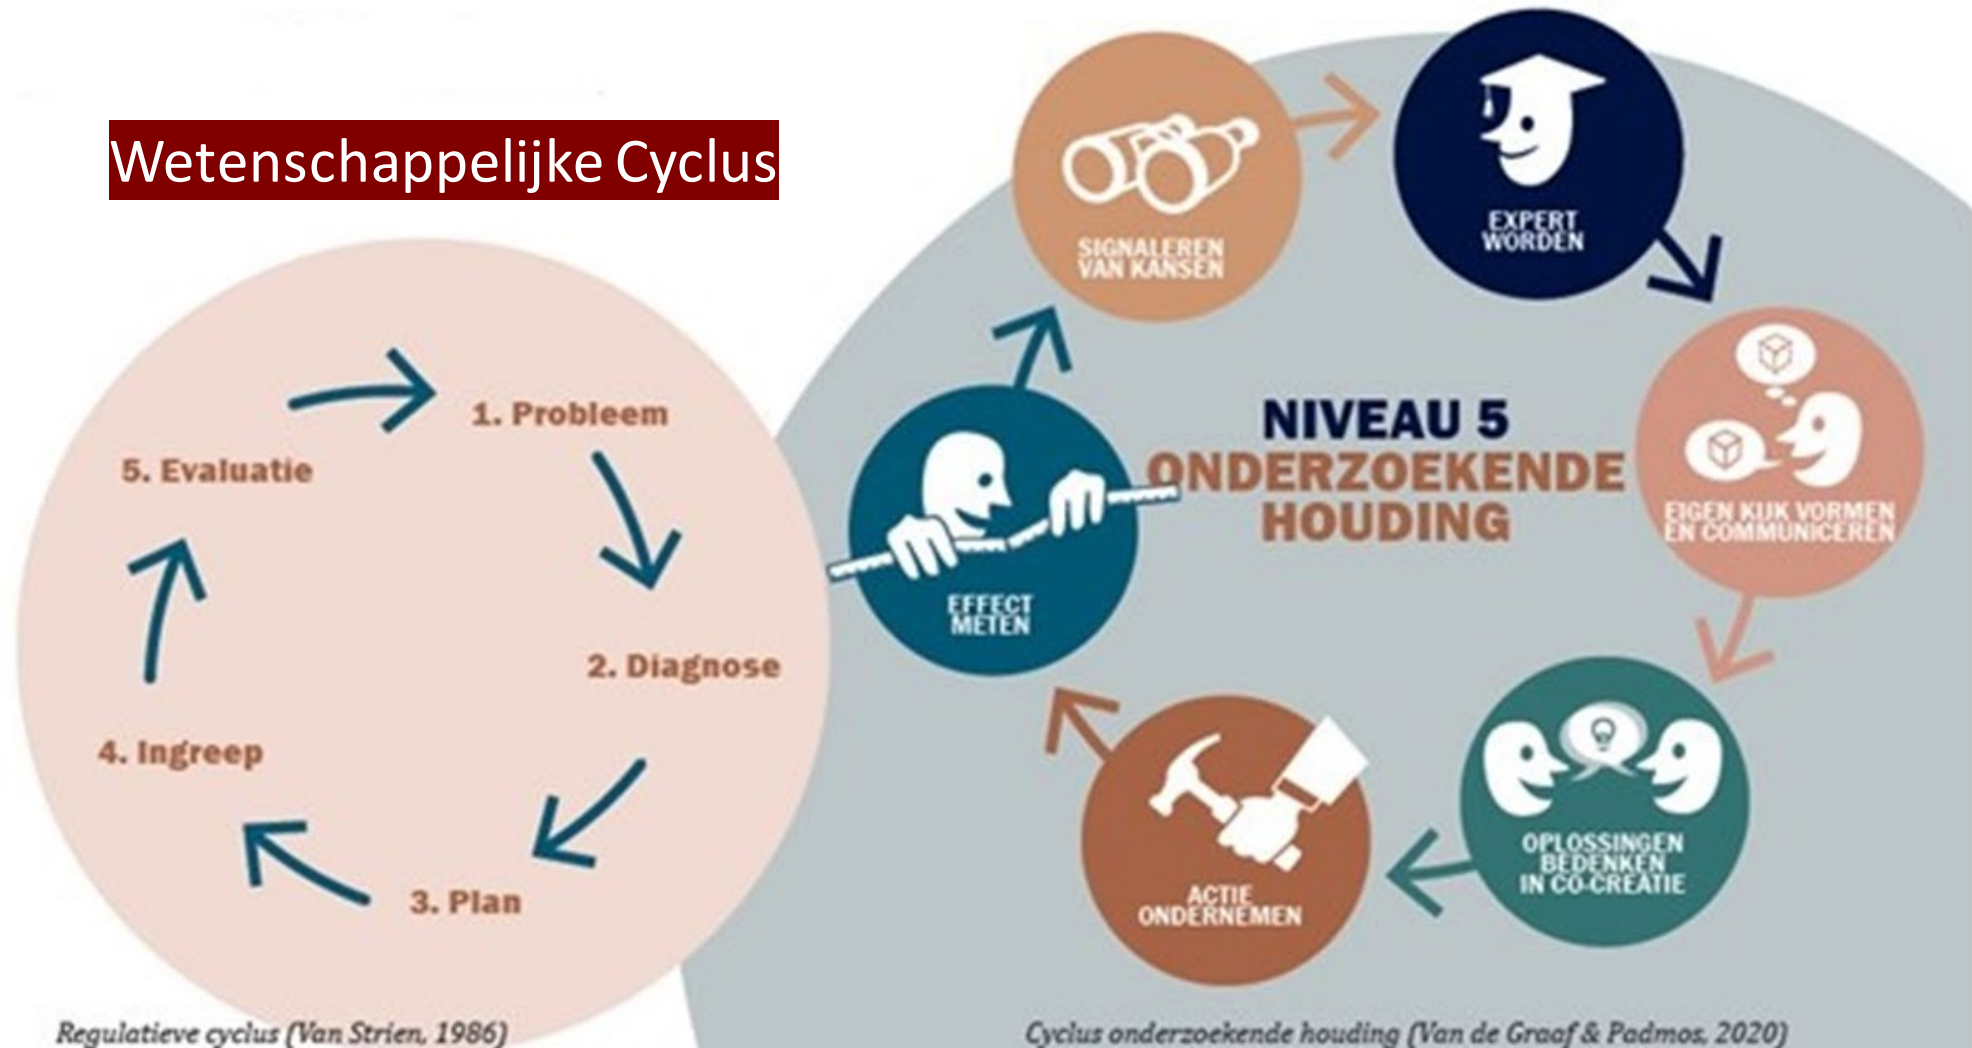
Wetenschappelijke Cyclus

1. Probleem

2. Diagnose

3. Plan

4. Ingreep

5. Evaluatie

Regulatieve cyclus (Van Strien, 1986)

SIGNALEREN VAN KANSEN

EXPERT WORDEN

NIVEAU 5
ONDERZOEKENDE HOUDING

EIGEN KIJK VORMEN EN COMMUNICEREN

OPLOSSINGEN BEDENKEN IN CO-CREATIE

ACTIE ONDERNEMEN

EFFECT METEN

Cyclus onderzoekende houding (Van de Graaf & Padmos, 2020)